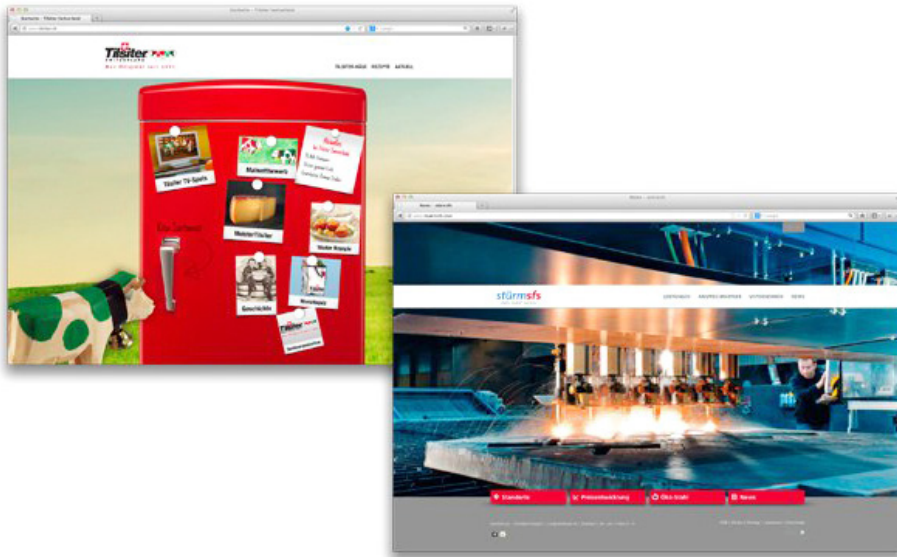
Tilsiter
SWITZERLAND

TILSITER-KÄSE REZEPTE AKTUELL

Tilsiter TV-Spots
Markenhersteller
Meister-Tilsiter
Tilsiter Rezepte
Geschichte

stürmsfs

STANDORTE KERNKOMPETENZEN UNTERNEHMEN NEWS

Standorte
Preisentwicklung
Öko-Stahl
News